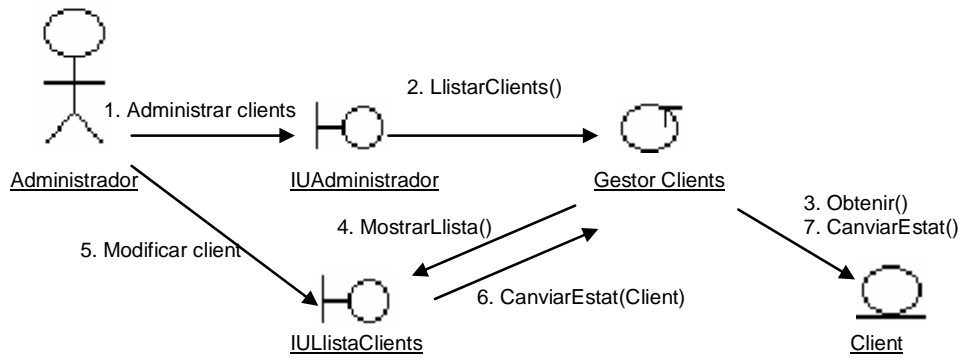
1. Administrar clients

2. LlistarClients()

Administrador

IUAdministrador

Gestor Clients

3. Obtenir()
7. CanviarEstat()

4. MostrarLlista()

5. Modificar client

6. CanviarEstat(Client)

IULlistaClients

Client